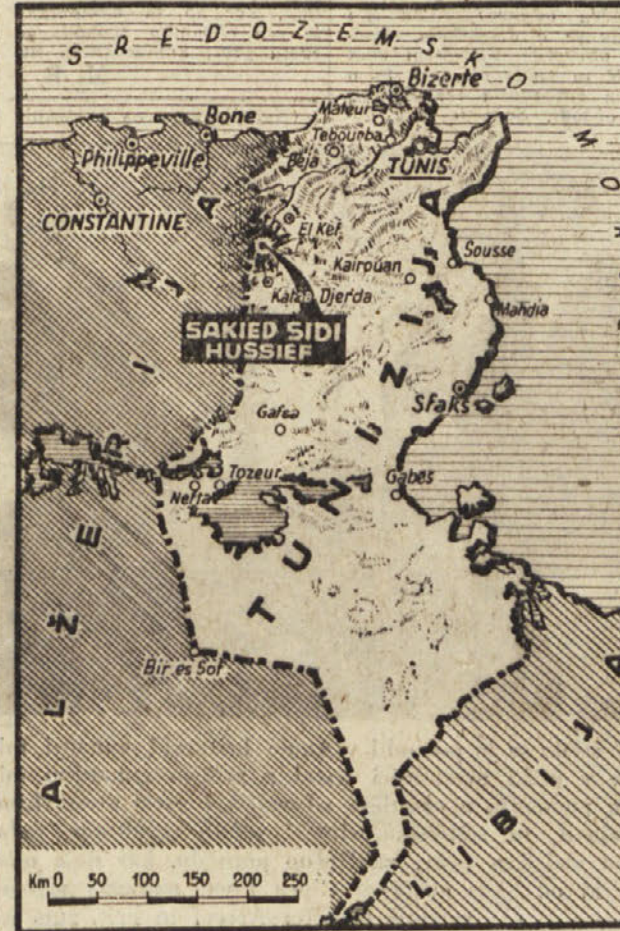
S R E D O Z E M S K O
M O
Bizerte
Bone
Mateur
Tebourba
Philippeville
Beja
TUNIS
CONSTANTINE
El Kef
Sousse
Kairouan
Kalaa Djerda
Mahdia
SAKIED SIDI HUSSIEF
A L Ž I R I J A
T U N I Z I J A
Gafsa
Sfaks
Tozeur
Nefta
Gabes
Bir es Sof
L I B I J A
Km 0 50 100 150 200 250